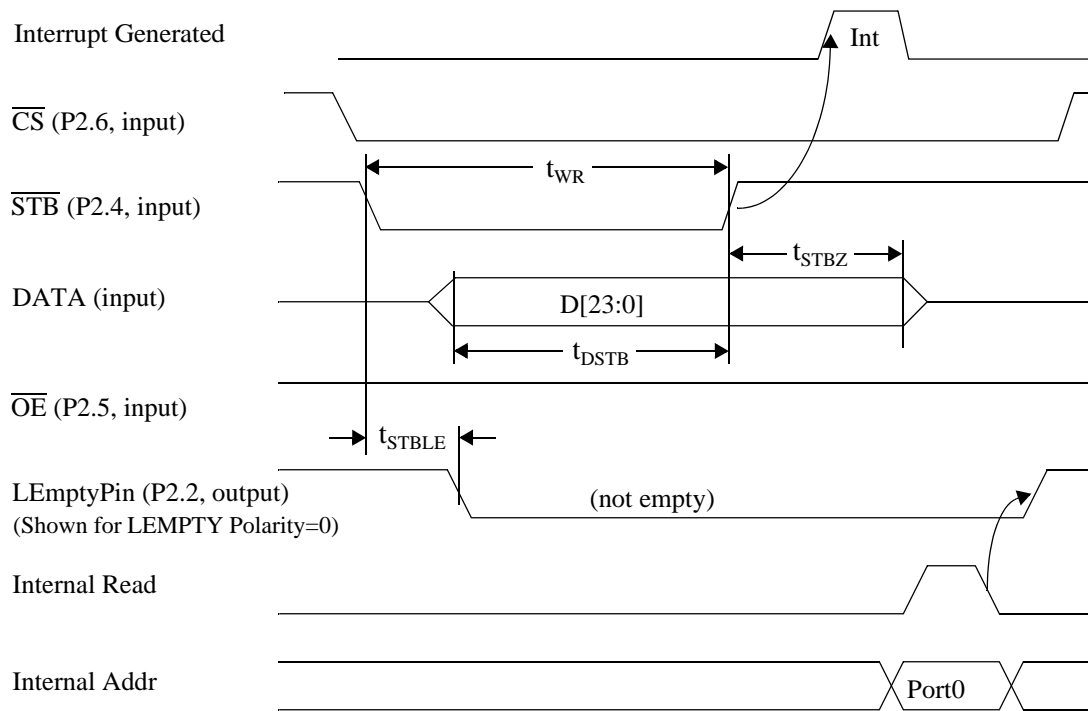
Interrupt Generated

Int

$\overline{CS}$ (P2.6, input)

$t_{WR}$

$\overline{STB}$ (P2.4, input)

$t_{STBZ}$

DATA (input)

D[23:0]

$t_{DSTB}$

$\overline{OE}$ (P2.5, input)

$t_{STBLE}$

LEmptyPin (P2.2, output)
(Shown for LEMPTY Polarity=0)

(not empty)

Internal Read

Internal Addr

Port0